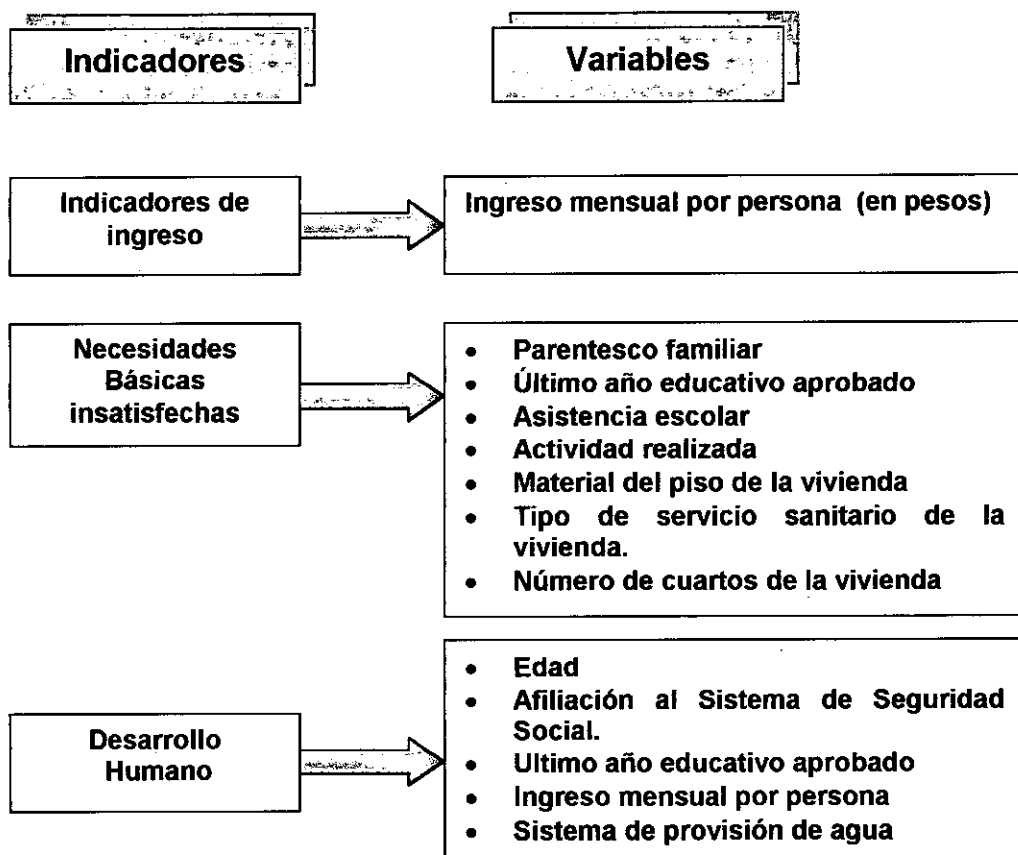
Indicadores

Variables

Indicadores de ingreso

Ingreso mensual por persona (en pesos)

Necesidades Básicas insatisfechas

- Parentesco familiar
- Último año educativo aprobado
- Asistencia escolar
- Actividad realizada
- Material del piso de la vivienda
- Tipo de servicio sanitario de la vivienda.
- Número de cuartos de la vivienda

Desarrollo Humano

- Edad
- Afiliación al Sistema de Seguridad Social.
- Ultimo año educativo aprobado
- Ingreso mensual por persona
- Sistema de provisión de agua